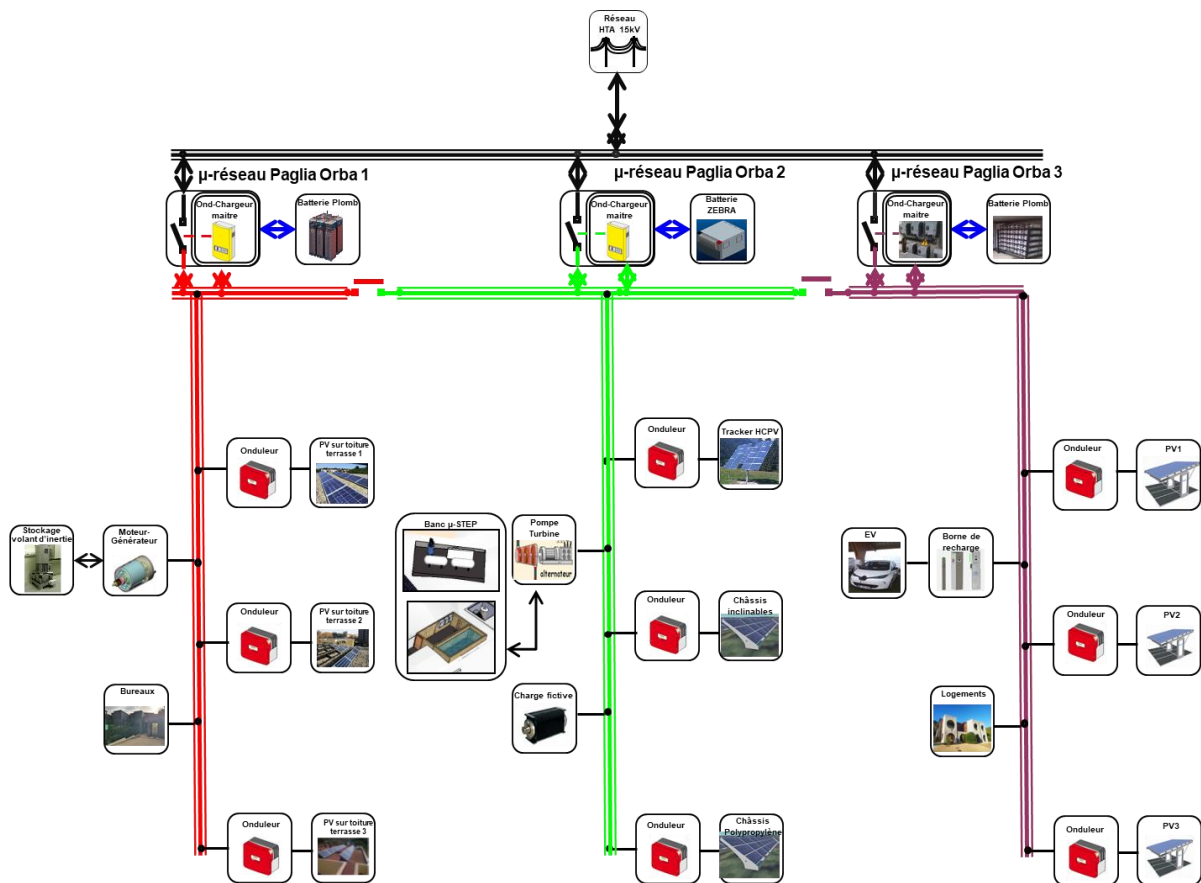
Réseau HTA 15kV

µ-réseau Paglia Orba 1

µ-réseau Paglia Orba 2

µ-réseau Paglia Orba 3

Ond-Chargeur maitre

Batterie Plomb

Ond-Chargeur maitre

Batterie ZEBRA

Ond-Chargeur maitre

Batterie Plomb

Onduleur

PV sur toiture terrasse 1

Stockage volant d'inertie

Moteur-Générateur

Onduleur

PV sur toiture terrasse 2

Bureaux

Onduleur

PV sur toiture terrasse 3

Onduleur

Tracker HCPV

Banc µ-STEP

Pompe Turbine

alternateur

Onduleur

Châssis inclinables

Charge fictive

Onduleur

Châssis Polypropylène

Onduleur

PV1

EV

Borne de recharge

Onduleur

PV2

Logements

Onduleur

PV3